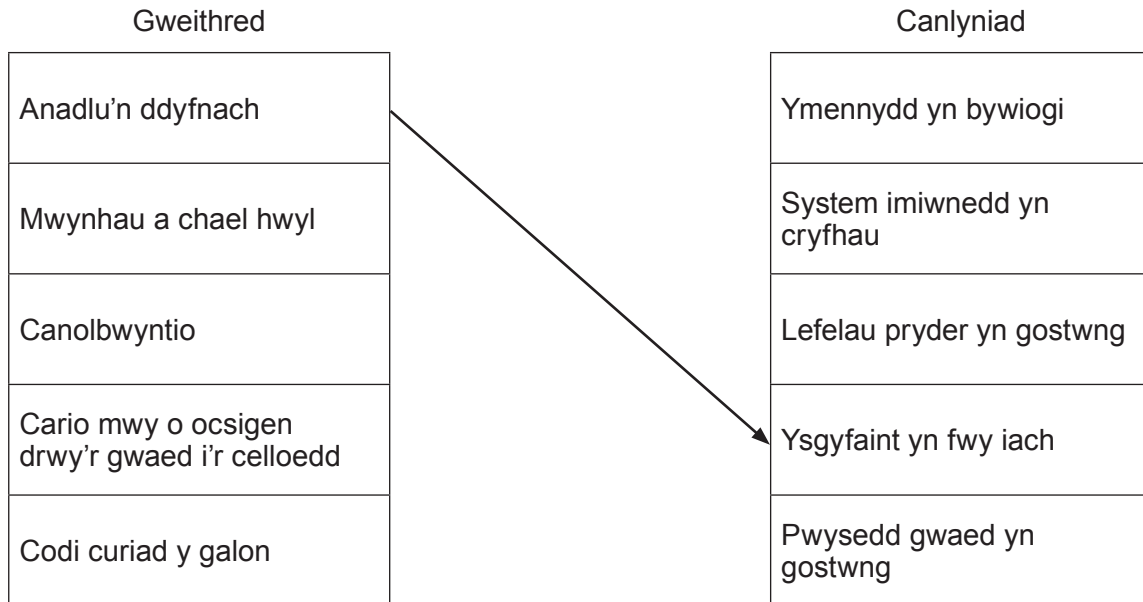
| Gweithred |
|---|
| Anadlu'n ddyfnach |
| Mwynhau a chael hwyl |
| Canolbwyntio |
| Cario mwy o ocsigen drwy'r gwaed i'r celloedd |
| Codi curiad y galon |

| Canlyniad |
|---|
| Ymennydd yn bywiogi |
| System imiwnedd yn cryfhau |
| Lefelau pryder yn gostwng |
| Ysgyfaint yn fwy iach |
| Pwysedd gwaed yn gostwng |